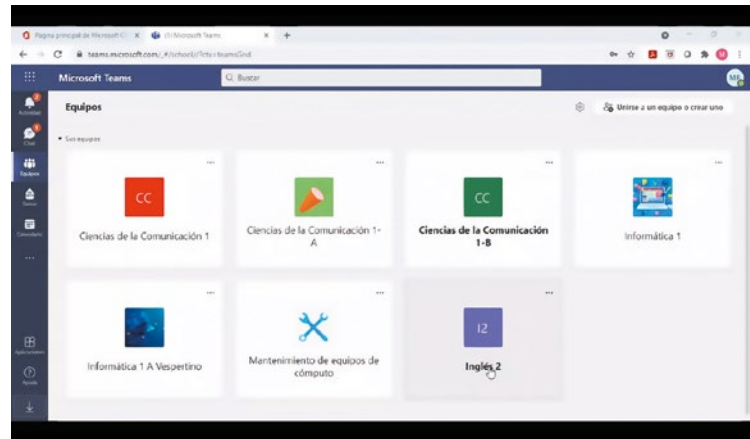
Página principal de Microsoft O... ×
(3) Microsoft Teams ×
+

teams.microsoft.com/_#/school//?ctx=teamsGrid

Microsoft Teams
Buscar
ME

Actividad
Chat
Equipos
Tareas
Calendario
...
Aplicaciones
Ayuda

Equipos
Unirse a un equipo o crear uno

Sus equipos

CC
Ciencias de la Comunicación 1

Ciencias de la Comunicación 1-A

CC
Ciencias de la Comunicación 1-B

Informática 1

Informática 1 A Vespertino

Mantenimiento de equipos de cómputo

I2
Inglés 2